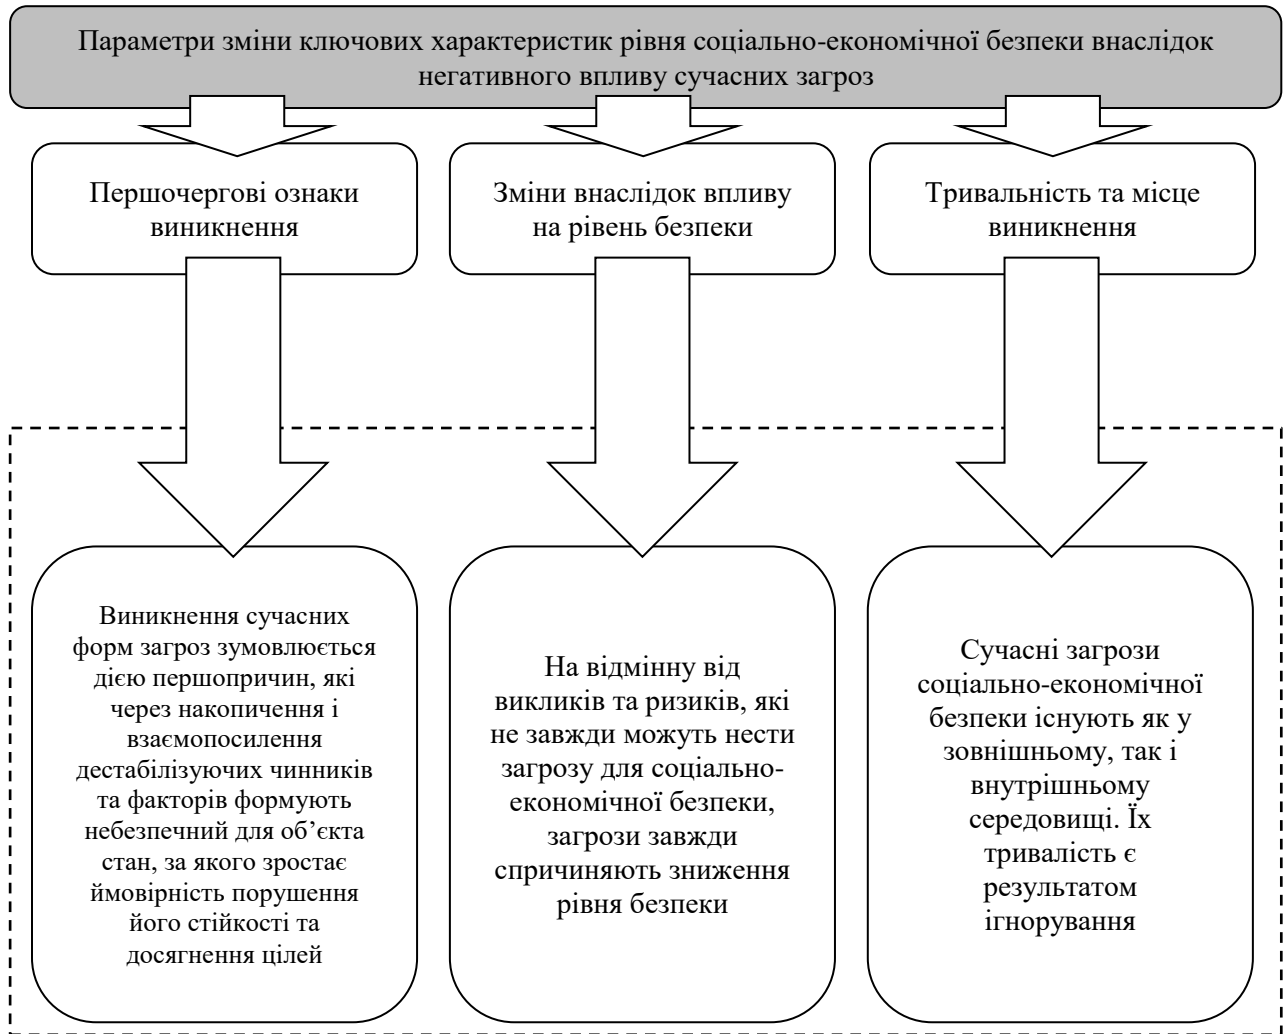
Параметри зміни ключових характеристик рівня соціально-економічної безпеки внаслідок негативного впливу сучасних загроз

Першочергові ознаки виникнення

Зміни внаслідок впливу на рівень безпеки

Тривальність та місце виникнення

Виникнення сучасних форм загроз зумовлюється дією першопричин, які через накопичення і взаємопосилення дестабілізуючих чинників та факторів формують небезпечний для об’єкта стан, за якого зростає ймовірність порушення його стійкості та досягнення цілей

На відмінну від викликів та ризиків, які не завжди можуть нести загрозу для соціально-економічної безпеки, загрози завжди спричиняють зниження рівня безпеки

Сучасні загрози соціально-економічної безпеки існують як у зовнішньому, так і внутрішньому середовищі. Їх тривалість є результатом ігнорування